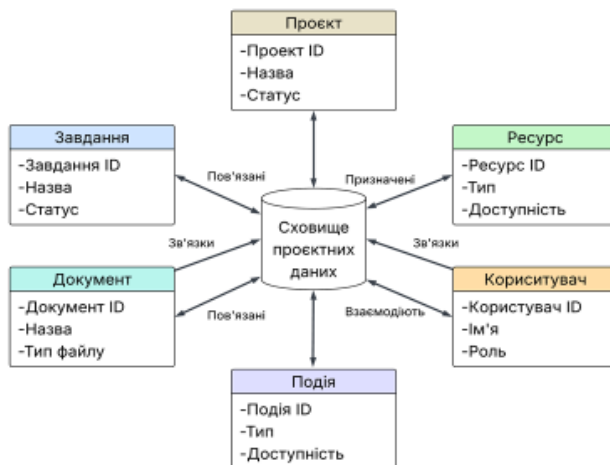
Проєкт
-Проєкт ID
-Назва
-Статус

Завдання
-Завдання ID
-Назва
-Статус

Пов'язані

Призначені

Ресурс
-Ресурс ID
-Тип
-Доступність

Зв'язки

Сховище проєктних даних

Зв'язки

Документ
-Документ ID
-Назва
-Тип файлу

Пов'язані

Взаємодіють

Користувач
-Користувач ID
-Ім'я
-Роль

Подія
-Подія ID
-Тип
-Доступність